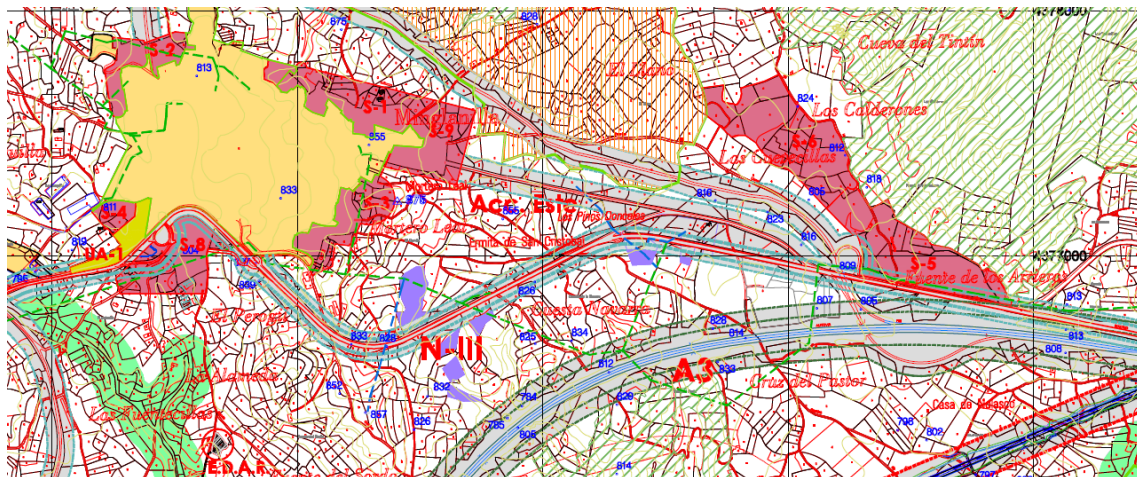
4377000
Cueva del Tintin
El Llano
Los Calderones
Las Cuestecillas
S-2
813
S-1
Majadilla
855
833
S-4
S-3
S-8
UA-1
Ace. Este
Los Pinos Gonzalez
Ermita de San Cristobal
Monte Leon
Bodega Leon
S-5
Fuente de los Arrieros
4377000
El Peropin
N-III
A-3
Cuesta Navarra
Cruz del Pastor
Casa de Alarcón
Las Ruedas
EDAR
826
824
812
818
805
810
825
816
809
807
805
813
808
826
828
834
835
812
814
833
829
832
852
857
826
784
785
805
814
796
802
620
795
611
819
813